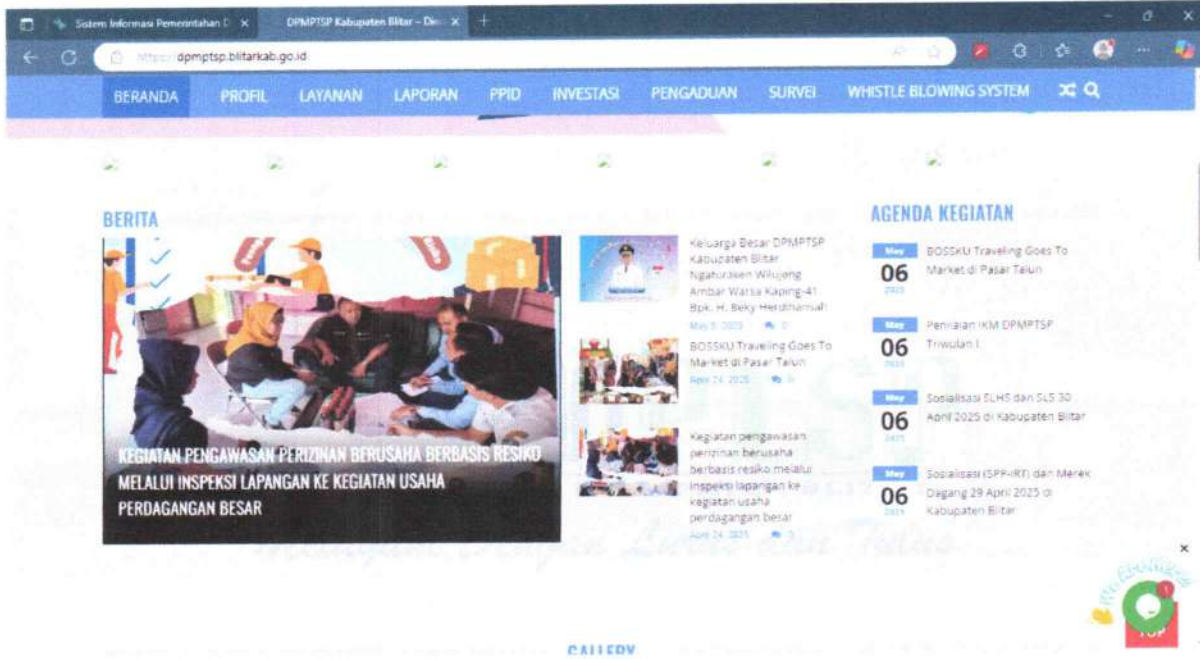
Sistem Informasi Pemerintahan D ×
DPMPTSP Kabupaten Blitar – Din ×
+

https://dpmptsp.blitarkab.go.id

BERANDA PROFIL LAYANAN LAPORAN PPID INVESTASI PENGADUAN SURVEI WHISTLE BLOWING SYSTEM

BERITA

KEGIATAN PENGAWASAN PERIZINAN BERUSAHA BERBASIS RESIKO MELALUI INSPEKSI LAPANGAN KE KEGIATAN USAHA PERDAGANGAN BESAR

Keluarga Besar DPMPTSP Kabupaten Blitar Ngaturaken Wilujeng Ambal Warsa Kaping-41 Bpk. H. Beky Herdihansah
May 5, 2025 0

BOSSKU Traveling Goes To Market di Pasar Talun
April 24, 2025 0

Kegiatan pengawasan perizinan berusaha berbasis resiko melalui inspeksi lapangan ke kegiatan usaha perdagangan besar
April 24, 2025 0

AGENDA KEGIATAN

May 06 2025 BOSSKU Traveling Goes To Market di Pasar Talun

May 06 2025 Penilaian IKM DPMPTSP Triwulan I

May 06 2025 Sosialisasi SLHS dan SLS 30 April 2025 di Kabupaten Blitar

May 06 2025 Sosialisasi SPP-IRT dan Merek Dagang 29 April 2025 di Kabupaten Blitar

GALLERY

TOP